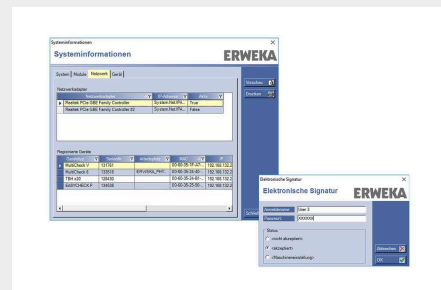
Systeminformationen

Systeminformationen

ERWEKA

System | Module | Netzwerk | Gerät

Netzwerkadapter

| Netzwerkadapter | IP-Adresse | Aktiv |
|---|---|---|
| Realtek PCIe GBE Family Controller | System.Net.IPA... | True |
| Realtek PCIe GBE Family Controller #2 | System.Net.IPA... | False |

Registrierte Geräte

| Geräteart | Seriennr. | Arbeitsplatz | MAC | IP |
|---|---|---|---|---|
| MultiCheck V | 131161 | | 00-80-35-1F-A7... | 192.168.132.2 |
| MultiCheck 5 | 123515 | ERWEKA_PHY... | 00-80-35-1E-E8... | 192.168.132.2 |
| TBH x20 | 128430 | | 00-80-35-1E-E8... | 192.168.132.2 |
| EASYCHECK P | 134638 | | 00-80-35-25-56... | 192.168.132.2 |

Versenden

Drucken

Schließen

Elektronische Signatur

Elektronische Signatur

ERWEKA

Benutzername | User 3

Passwort | ●●●●●●●

Status

nicht akzeptiert

akzeptiert

Fälschsicherstellung

Abbrechen

OK